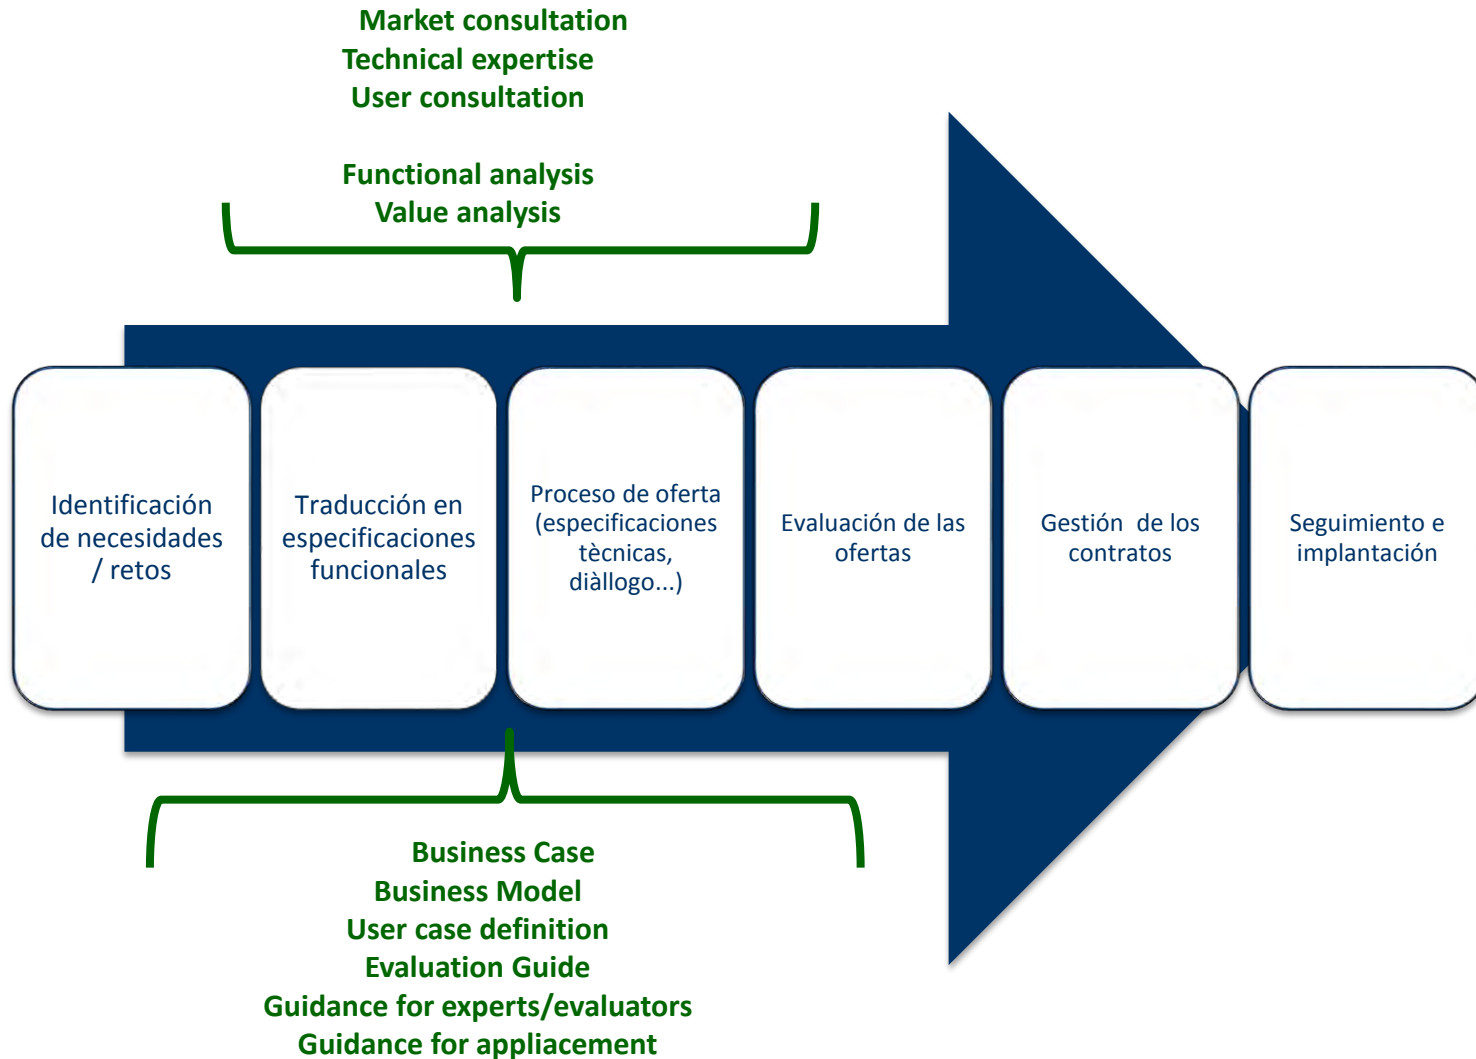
Market consultation
Technical expertise
User consultation

Functional analysis
Value analysis

Identificación de necesidades / retos

Traducción en especificaciones funcionales

Proceso de oferta (especificaciones tècnicas, diàllogo...)

Evaluación de las ofertas

Gestión de los contratos

Seguimiento e implantación

Business Case
Business Model
User case definition
Evaluation Guide
Guidance for experts/evaluators
Guidance for appliacement